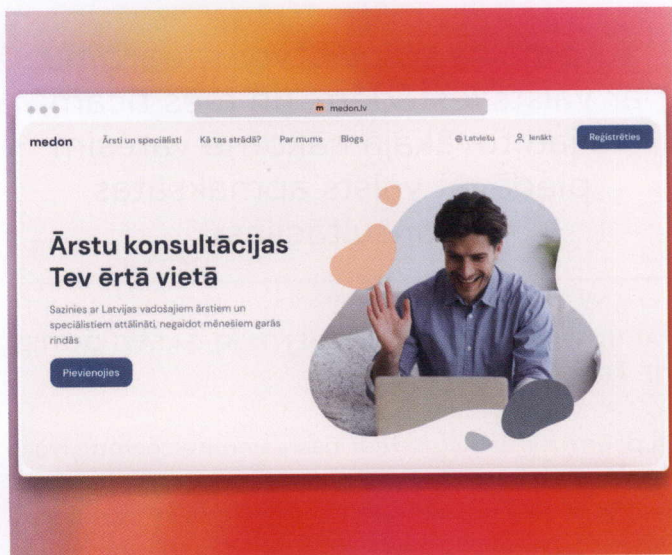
medon.lv

medon Ārsti un speciālisti Kā tas strādā? Par mums Blogs Latviešu Ienākt Reģistrēties

Ārstu konsultācijas Tev ērtā vietā

Sazinies ar Latvijas vadošajiem ārstiem un speciālistiem attālināti, negaidot mēnešiem garās rindās

Pievienojies